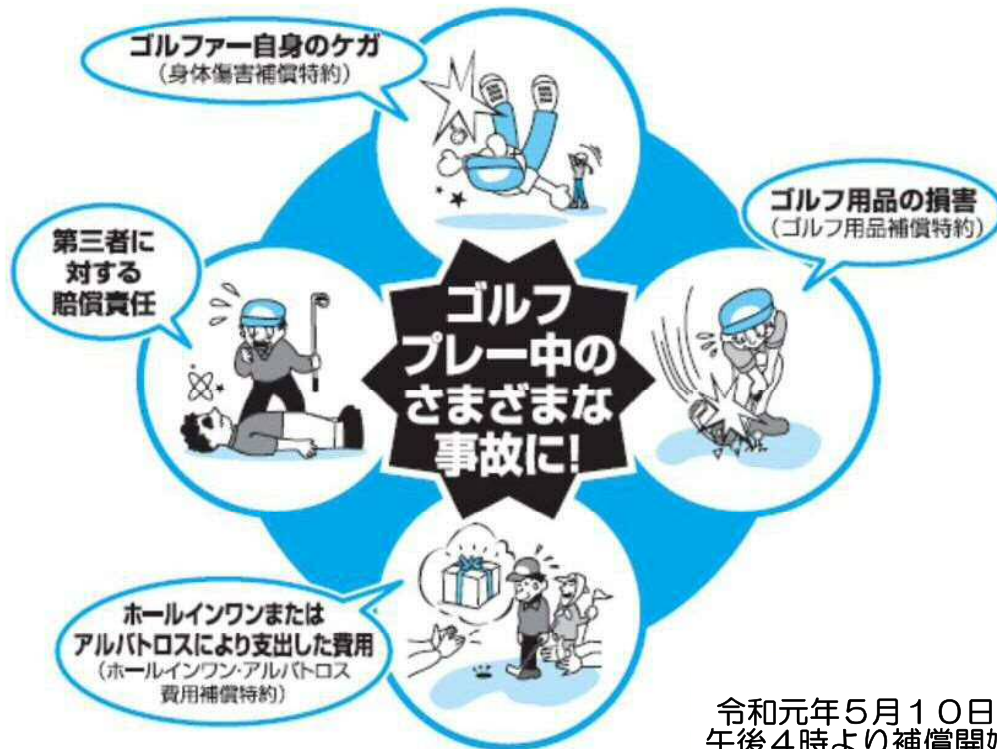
ゴルファー自身のケガ
(身体傷害補償特約)

ゴルフ用品の損害
(ゴルフ用品補償特約)

第三者に
対する
賠償責任

ゴルフ
プレー中の
さまざまな
事故に!

ホールインワンまたは
アルバトロスにより支出した費用
(ホールインワン・アルバトロス
費用補償特約)

令和元年5月10日
午後4時より補償開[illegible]